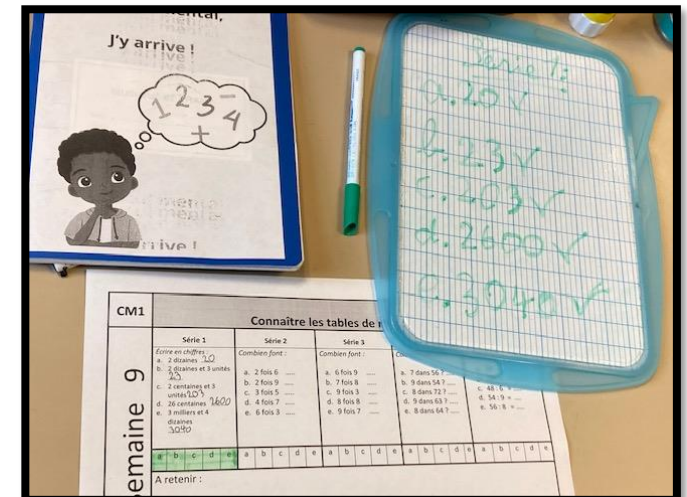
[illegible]ental,

J'y arrive !

1 2 3 - 4 +

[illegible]

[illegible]rrive !

Série 1:
a. 20 ✓
b. 23 ✓
c. 403 ✓
d. 2600 ✓
e. 3040 ✓

CM1

Connaître les tables de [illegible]

Semaine 9

| Série 1 | Série 2 | Série 3 | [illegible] | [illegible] |
|---|---|---|---|---|
| Écrire en chiffres : a. 2 dizaines 20 b. 2 dizaines et 3 unités 23 c. 2 centaines et 3 unités 203 d. 26 centaines 2600 e. 3 milliers et 4 dizaines 3040 | Combien font : a. 2 fois 6 .... b. 2 fois 9 .... c. 3 fois 5 .... d. 4 fois 7 .... e. 6 fois 3 .... | Combien font : a. 6 fois 9 .... b. 7 fois 8 .... c. 9 fois 3 .... d. 8 fois 8 .... e. 9 fois 7 .... | a. 7 dans 56 ? .... b. 9 dans 54 ? .... c. 8 dans 72 ? .... d. 9 dans 63 ? .... e. 8 dans 64 ? .... | c. 48 : 6 = .... d. 54 : 9 = .... e. 56 : 8 = .... |
| a b c d e | a b c d e | a b c d e | a b c d e | a b c d e |

A retenir :